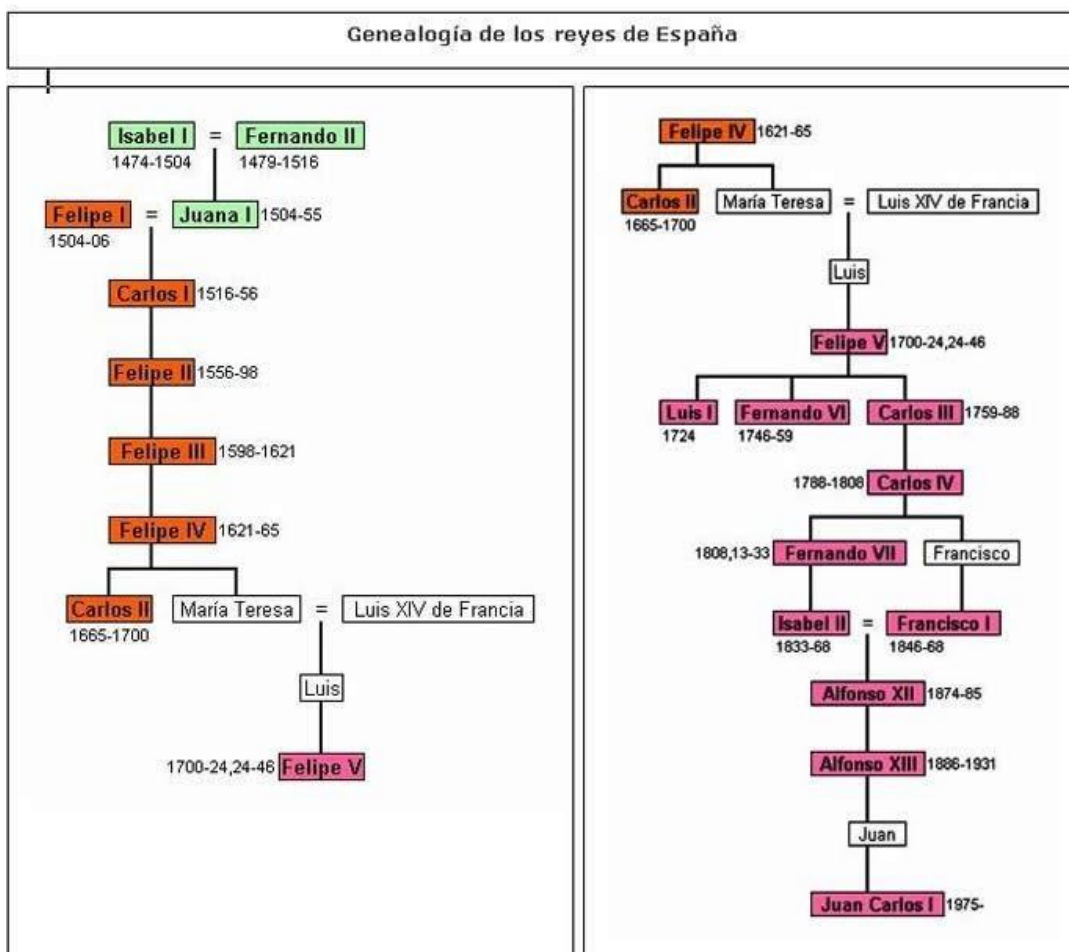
Genealogía de los reyes de España

Isabel I = Fernando II
1474-1504 1479-1516

Felipe I = Juana I 1504-55
1504-06

Carlos I 1516-56

Felipe II 1556-98

Felipe III 1598-1621

Felipe IV 1621-65

Carlos II María Teresa = Luis XIV de Francia
1665-1700

Luis

1700-24,24-46 Felipe V

Felipe IV 1621-65

Carlos II María Teresa = Luis XIV de Francia
1665-1700

Luis

Felipe V 1700-24,24-46

Luis I Fernando VI Carlos III 1759-88
1724 1746-59

1788-1808 Carlos IV

1808,13-33 Fernando VII Francisco

Isabel II = Francisco I
1833-68 1846-68

Alfonso XII 1874-85

Alfonso XIII 1886-1931

Juan

Juan Carlos I 1975-